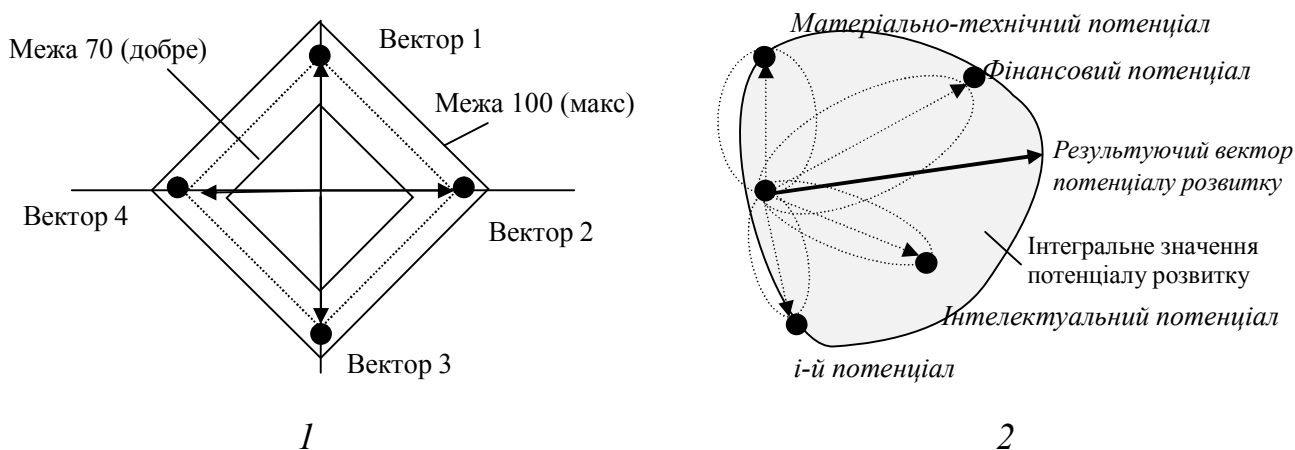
Межа 70 (добре)

Вектор 1

Межа 100 (макс)

Вектор 4

Вектор 2

Вектор 3

1

Матеріально-технічний потенціал

Фінансовий потенціал

Результуючий вектор потенціалу розвитку

Інтегральне значення потенціалу розвитку

Інтелектуальний потенціал

і-й потенціал

2